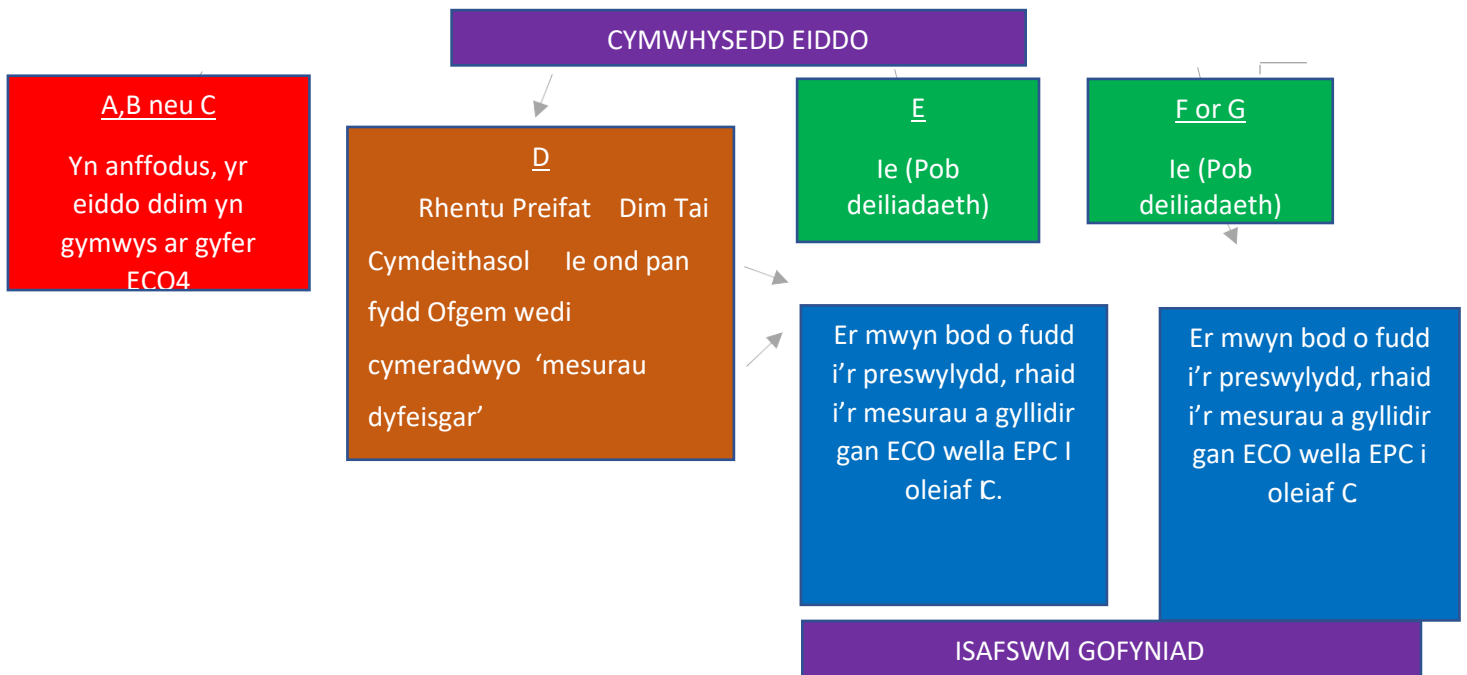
CYMWHYSEDD EIDDO

A,B neu C

Yn anffodus, yr eiddo ddim yn gymwys ar gyfer ECO4

D

Rhentu Preifat Dim Tai Cymdeithasol Ie ond pan fydd Ofgem wedi cymeradwyo 'mesurau dyfeisgar'

E

Ie (Pob deiliadaeth)

F or G

Ie (Pob deiliadaeth)

Er mwyn bod o fudd i'r preswylydd, rhaid i'r mesurau a gyllidir gan ECO wella EPC I oleiaf C.

Er mwyn bod o fudd i'r preswylydd, rhaid i'r mesurau a gyllidir gan ECO wella EPC i oleiaf C

ISAFSWM GOFYNIAD